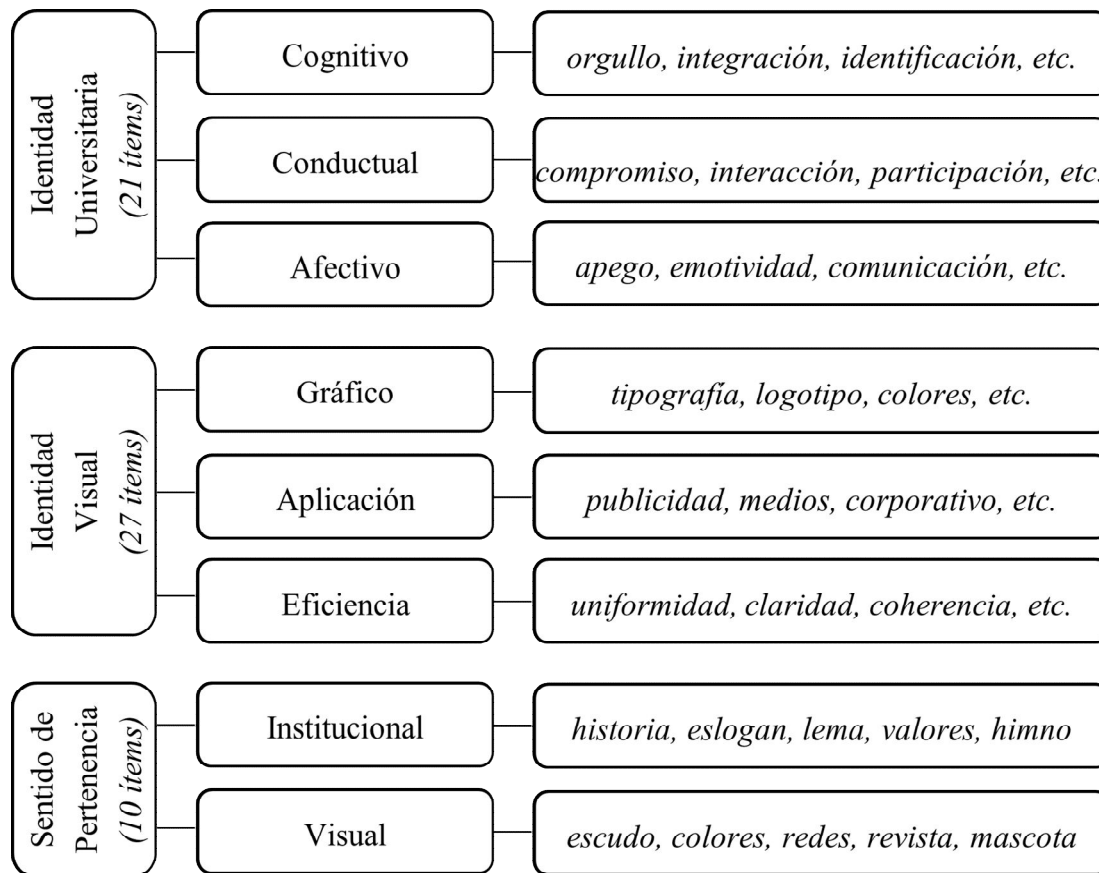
Identidad Universitaria (21 ítems)

Cognitivo — orgullo, integración, identificación, etc.

Conductual — compromiso, interacción, participación, etc.

Afectivo — apego, emotividad, comunicación, etc.

Identidad Visual (27 ítems)

Gráfico — tipografía, logotipo, colores, etc.

Aplicación — publicidad, medios, corporativo, etc.

Eficiencia — uniformidad, claridad, coherencia, etc.

Sentido de Pertenencia (10 ítems)

Institucional — historia, eslogan, lema, valores, himno

Visual — escudo, colores, redes, revista, mascota